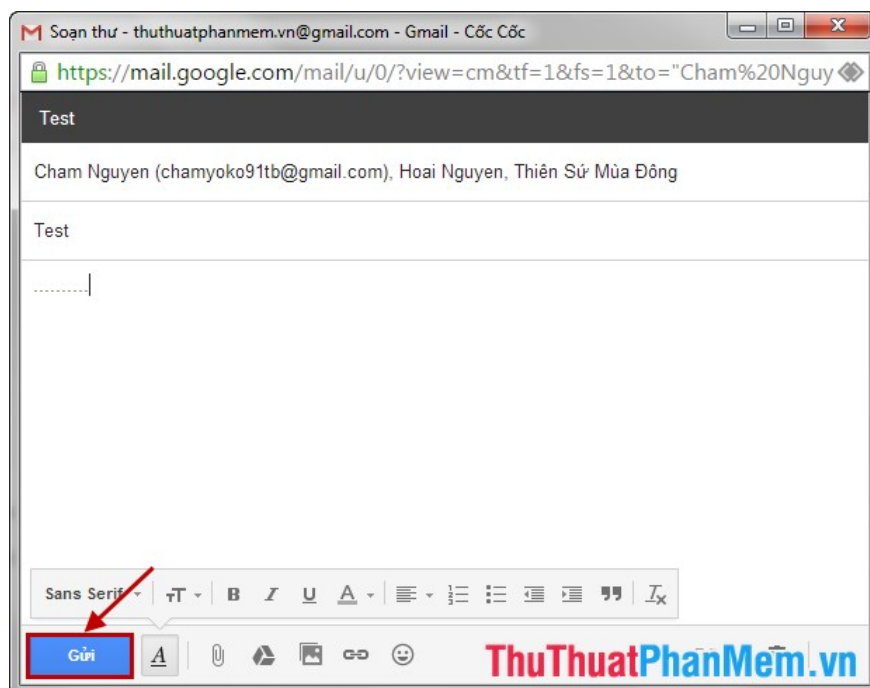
Soạn thư - thuthuatphanmem.vn@gmail.com - Gmail - Cốc Cốc

https://mail.google.com/mail/u/0/?view=cm&tf=1&fs=1&to="Cham%20Nguy

Test

Cham Nguyen (chamyoko91tb@gmail.com), Hoai Nguyen, Thiên Sứ Mùa Đông

Test

..........

Sans Serif

Gửi

ThuThuatPhanMem.vn